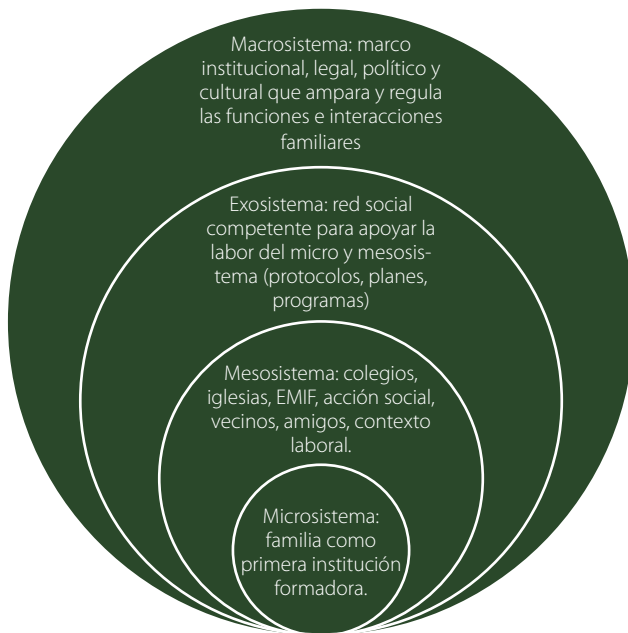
Macrosistema: marco institucional, legal, político y cultural que ampara y regula las funciones e interacciones familiares

Exosistema: red social competente para apoyar la labor del micro y mesosistema (protocolos, planes, programas)

Mesosistema: colegios, iglesias, EMIF, acción social, vecinos, amigos, contexto laboral.

Microsistema: familia como primera institución formadora.